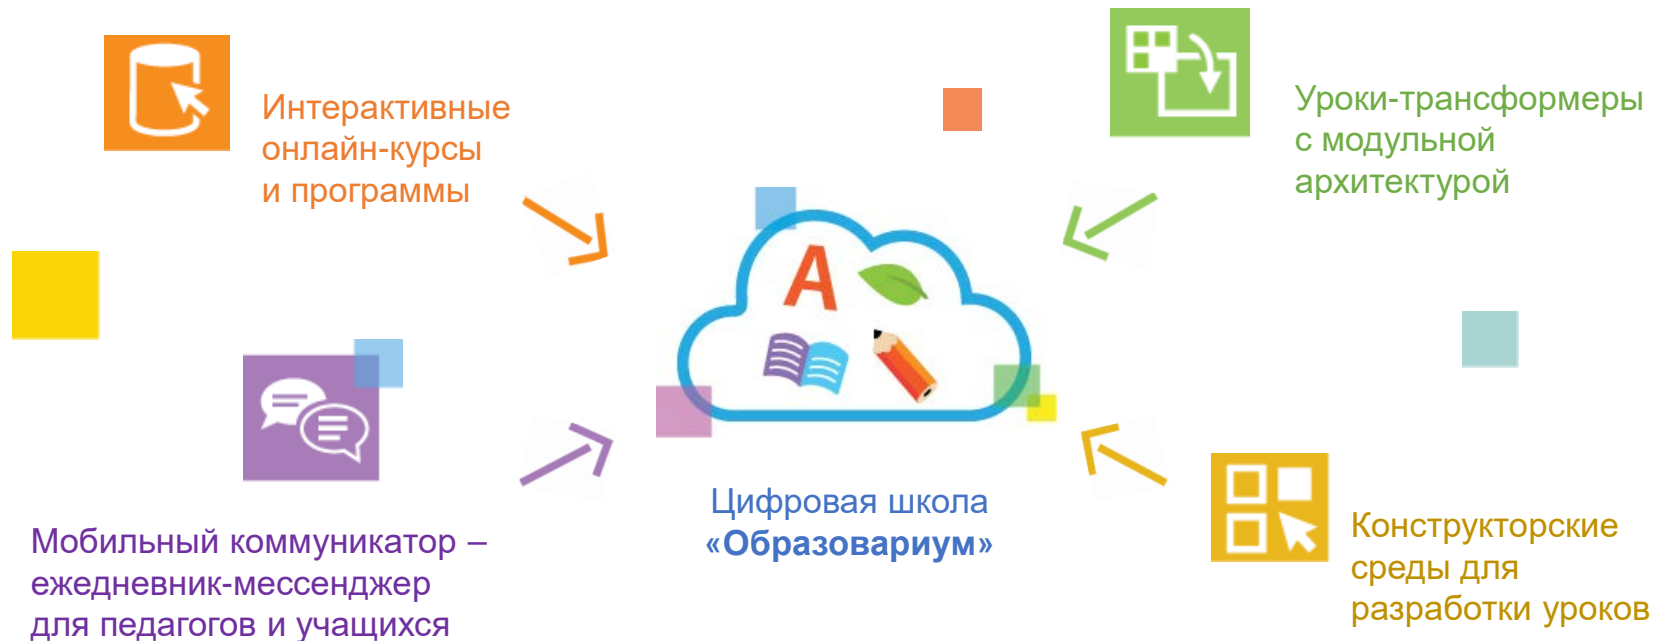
Интерактивные онлайн-курсы и программы

Уроки-трансформеры с модульной архитектурой

A

Мобильный коммуникатор – ежедневник-мессенджер для педагогов и учащихся

Цифровая школа «Образовариум»

Конструкторские среды для разработки уроков